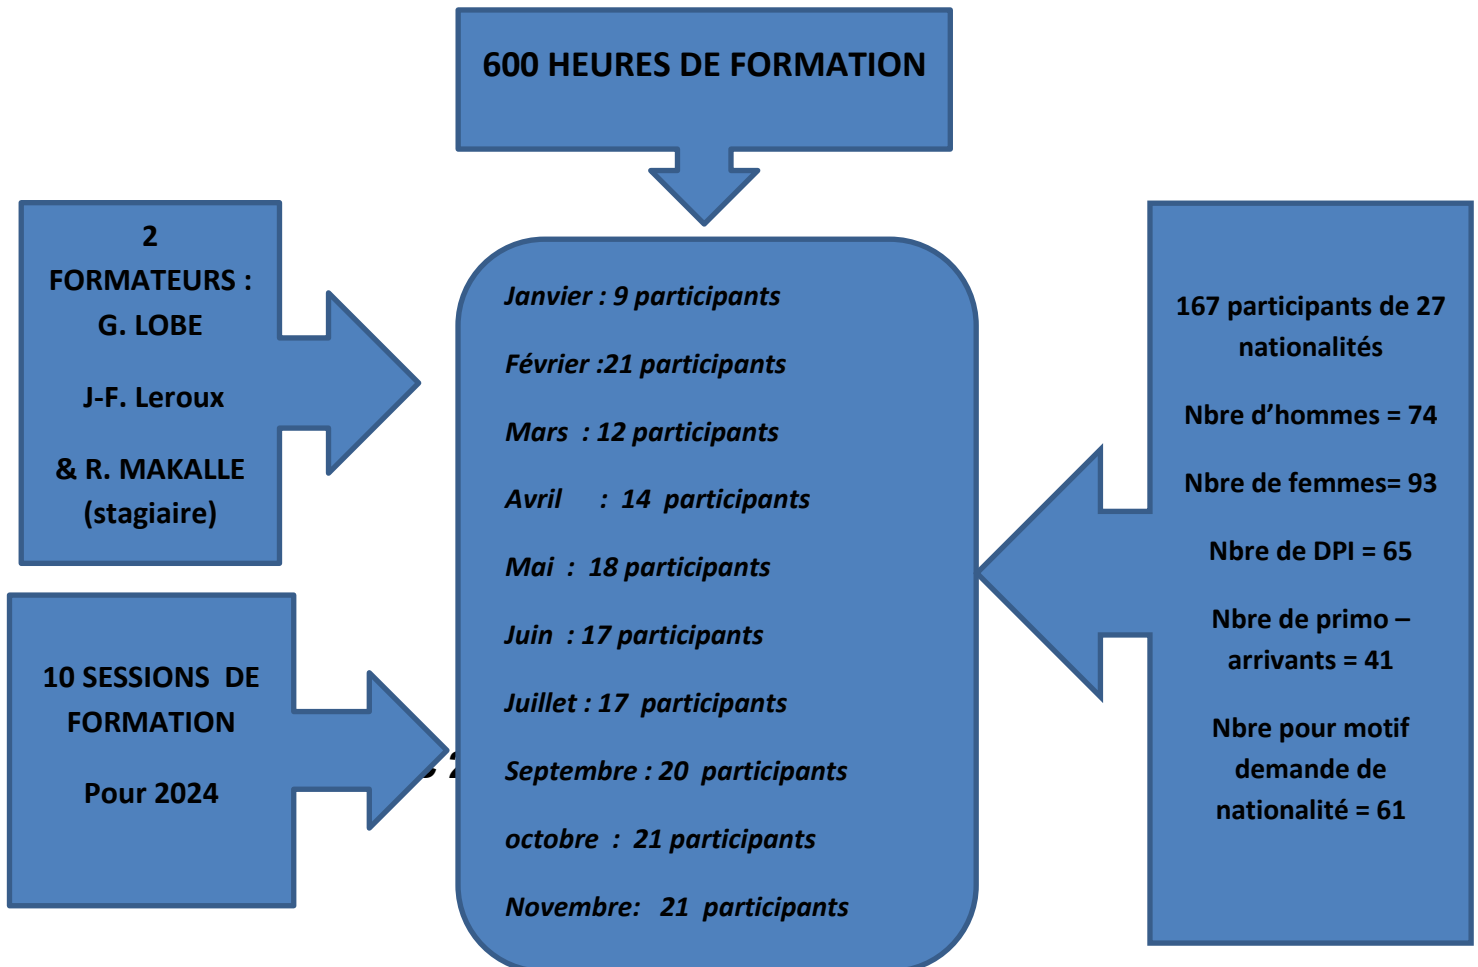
600 HEURES DE FORMATION

2
FORMATEURS :
G. LOBE

J-F. Leroux

& R. MAKALLE
(stagiaire)

10 SESSIONS DE FORMATION

Pour 2024

Janvier : 9 participants

Février :21 participants

Mars : 12 participants

Avril : 14 participants

Mai : 18 participants

Juin : 17 participants

Juillet : 17 participants

Septembre : 20 participants

octobre : 21 participants

Novembre: 21 participants

167 participants de 27 nationalités

Nbre d'hommes = 74

Nbre de femmes= 93

Nbre de DPI = 65

Nbre de primo – arrivants = 41

Nbre pour motif demande de nationalité = 61